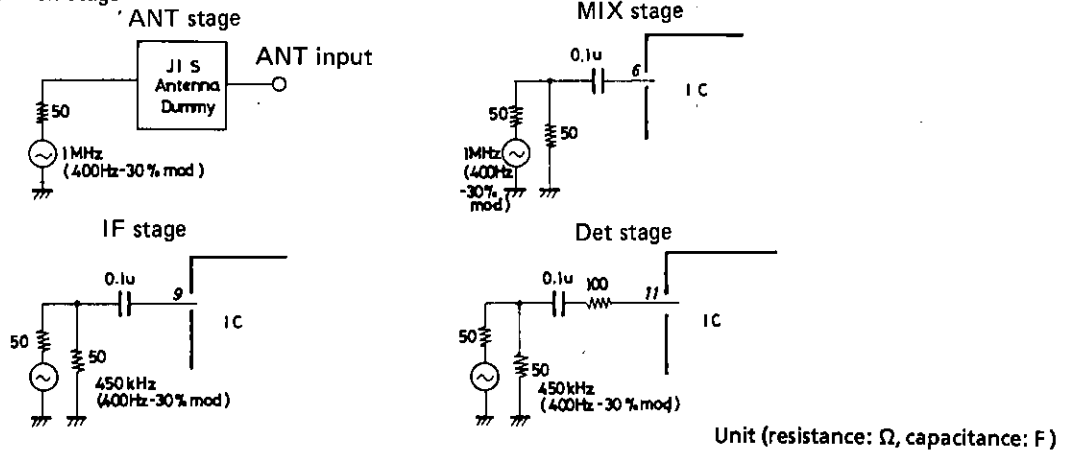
ANT stage

JIS Antenna Dummy

ANT input

50

1MHz (400Hz-30% mod)

MIX stage

0.1u

6

IC

50

50

1MHz (400Hz -30% mod)

IF stage

0.1u

9

IC

50

50

450 kHz (400Hz-30% mod)

Det stage

0.1u

100

11

IC

50

50

450kHz (400Hz-30% mod)

Unit (resistance: Ω, capacitance: F)